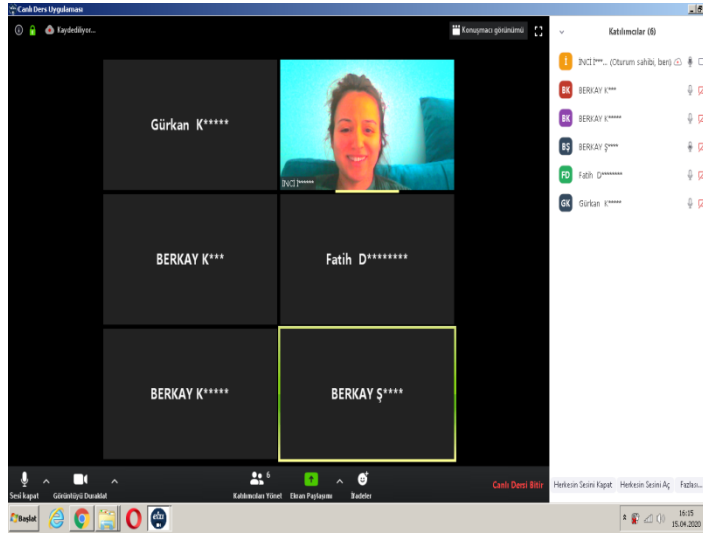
Canlı Ders Uygulaması

Kaydediliyor...

Konuşmacı görünümü

Katılımcılar (6)

İ İNCİ İ***... (Oturum sahibi, ben)
BK BERKAY K***
BK BERKAY K*****
BŞ BERKAY Ş****
FD Fatih D********
GK Gürkan K*****

Gürkan K*****

İNCİ İ*****

BERKAY K***

Fatih D********

BERKAY K*****

BERKAY Ş****

Sesi kapat
Görüntüyü Durdur
6
Katılımcıları Yönet
Ekran Paylaşımı
İfadeler
Canlı Dersi Bitir

Herkesin Sesini Kapat
Herkesin Sesini Aç
Fazlası...

Başlat

16:15
15.04.2020